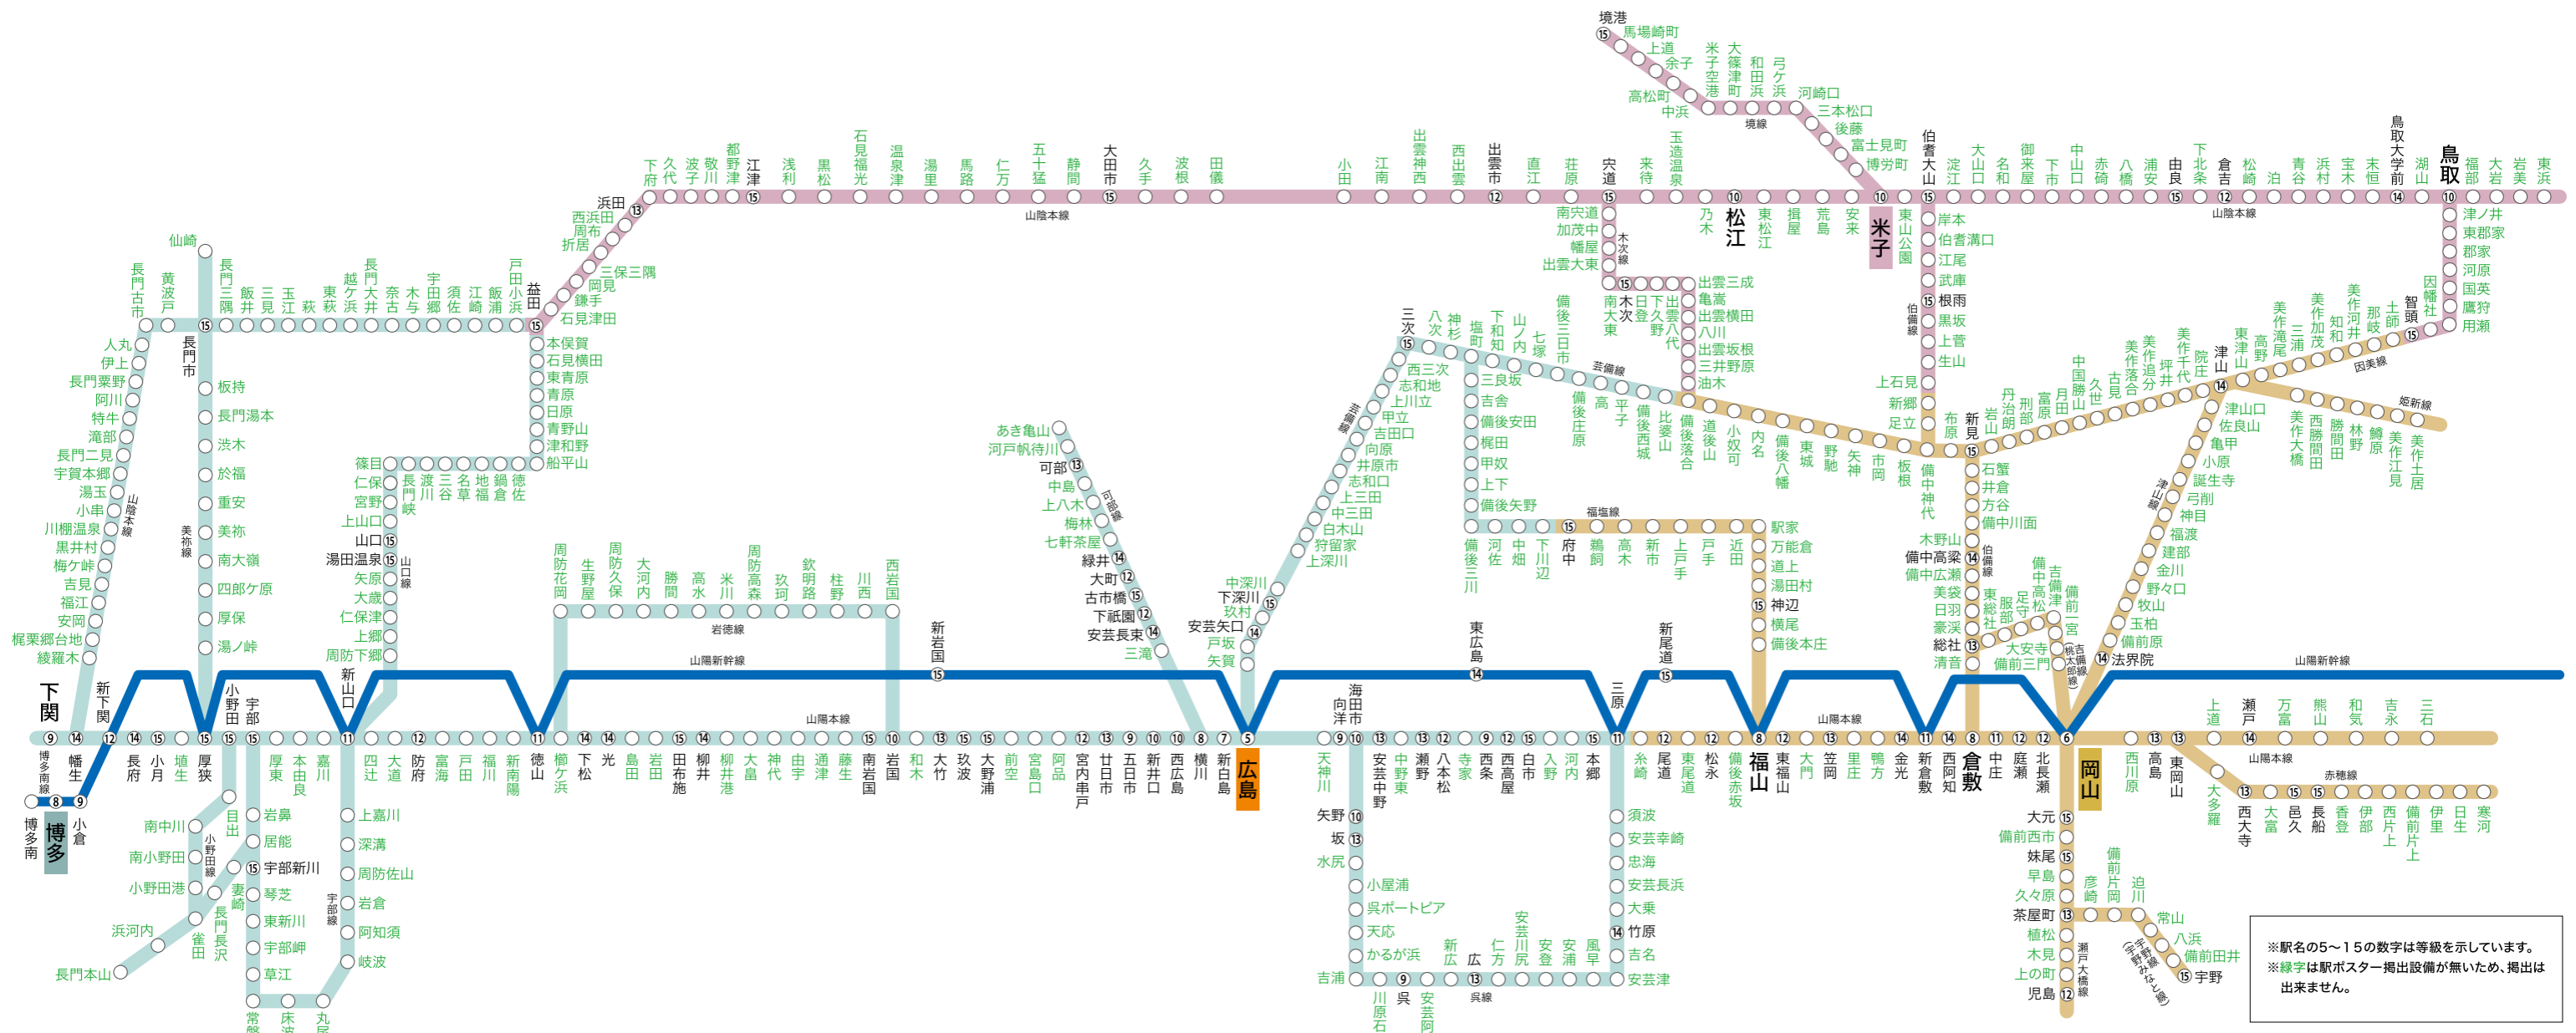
境港
馬場崎町
上道
余子
米子空港
大篠津町
和田浜
弓ケ浜
河崎口
高松町
中浜
境線
三本松口
後藤
富士見町
博労町

浜田
西浜田
周布
折居
三保三隅
岡見
鎌手
石見津田
下府
久代
波子
敬川
都野津
江津
浅利
黒松
石見福光
温泉津
湯里
馬路
仁万
五十猛
静間
大田市
久手
波根
田儀
山陰本線
小田
江南
出雲神西
西出雲
出雲市
直江
荘原
宍道
来待
玉造温泉
乃木
松江
東松江
揖屋
荒島
安来
米子
東山公園
伯耆大山
淀江
大山口
名和
御来屋
下市
中山口
赤碕
八橋
浦安
由良
下北条
倉吉
松崎
泊
青谷
浜村
宝木
末恒
鳥取大学前
湖山
鳥取
福部
大岩
岩美
東浜
山陰本線
南宍道
加茂中
幡屋
出雲大東
木次線
南大東
木次
日登
下久野
出雲八代
出雲三成
亀嵩
出雲横田
八川
出雲坂根
三井野原
油木
岸本
伯耆溝口
江尾
武庫
根雨
黒坂
上菅
生山
伯備線
上石見
新郷
足立
津ノ井
東郡家
郡家
河原
国英
鷹狩
用瀬
因幡社
智頭
土師
那岐
美作河井
知和
美作加茂
三浦
美作滝尾
高野
東津山
津山
因美線
姫新線
美作土居
美作江見
楢原
林野
勝間田
西勝間田
美作大崎
津山口
佐良山
亀甲
小原
誕生寺
弓削
神目
福渡
建部
金川
野々口
牧山
玉柏
備前原
法界院
津山線
院庄
坪井
美作追分
美作落合
古見
久世
中国勝山
月田
富原
刑部
丹治部
岩山
新見
布原
備中神代
石蟹
井倉
方谷
備中川面
木野山
備中高梁
備中広瀬
美袋
日羽
豪渓
総社
清音
伯備線
東総社
服部
足守
備中高松
吉備津
備前一宮
大安寺
備前三門
桃太郎線(吉備線)
三次
八次
神杉
塩町
下和知
山ノ内
七塚
備後三日市
芸備線
備後庄原
高
平子
備後西城
比婆山
備後落合
道後山
小奴可
内名
備後八幡
東城
野馳
矢神
市岡
坂根
西三次
志和地
上川立
甲立
吉田口
向原
井原市
志和口
上三田
中三田
白木山
狩留家
上深川
芸備線
三良坂
吉舎
備後安田
梶田
甲奴
上下
備後矢野
福塩線
備後三川
河佐
中畑
下川辺
府中
鵜飼
高木
新市
上戸手
戸手
近田
駅家
万能倉
道上
湯田村
神辺
横尾
備後本庄
あき亀山
河戸帆待川
可部
中島
上八木
梅林
七軒茶屋
可部線
緑井
大町
古市橋
下祇園
安芸長束
三滝
中深川
下深川
玖村
安芸矢口
戸坂
矢賀
仙崎
長門古市
黄波戸
長門三隅
飯井
三見
玉江
萩
東萩
越ケ浜
長門大井
奈古
木与
宇田郷
須佐
江崎
飯浦
戸田小浜
益田
本俣賀
石見横田
東青原
青原
日原
青野山
津和野
船平山
篠目
仁保
宮野
上山口
山口
湯田温泉
矢原
大歳
仁保津
上郷
周防下郷
山口線
長門峡
渡川
三谷
名草
地福
鍋倉
徳佐
長門市
板持
長門湯本
渋木
於福
重安
美祢
南大嶺
四郎ケ原
厚保
湯ノ峠
美祢線
人丸
伊上
長門粟野
阿川
特牛
滝部
長門二見
宇賀本郷
湯玉
小串
川棚温泉
黒井村
梅ケ峠
吉見
福江
安岡
梶栗郷台地
綾羅木
山陰本線
周防花岡
生野屋
周防久保
大河内
勝間
高水
米川
周防高森
玖珂
欽明路
柱野
川西
西岩国
岩徳線
新岩国
東広島
新尾道
山陽新幹線
山陽新幹線
下関
新下関
小野田
宇部
新山口
徳山
広島
海田市
向洋
三原
福山
倉敷
岡山
山陽本線
山陽本線
幡生
長府
小月
埴生
厚狭
厚東
本由良
嘉川
四辻
大道
防府
富海
戸田
福川
新南陽
櫛ケ浜
下松
光
島田
岩田
田布施
柳井
柳井港
大畠
神代
由宇
通津
藤生
南岩国
岩国
和木
大竹
玖波
大野浦
前空
宮島口
阿品
宮内串戸
廿日市
五日市
新井口
西広島
横川
新白島
天神川
安芸中野
中野東
瀬野
八本松
寺家
西条
西高屋
白市
入野
河内
本郷
糸崎
尾道
東尾道
松永
備後赤坂
東福山
大門
笠岡
里庄
鴨方
金光
新倉敷
西阿知
中庄
庭瀬
北長瀬
西川原
高島
東岡山
上道
瀬戸
万富
熊山
和気
吉永
三石
山陽本線
赤穂線
大多羅
西大寺
大富
邑久
長船
香登
伊部
西片上
備前片上
伊里
日生
寒河
博多南線
博多南
博多
小倉
南中川
南小野田
小野田港
浜河内
長門本山
目出
小野田線
妻崎
長門長沢
雀田
岩鼻
居能
宇部新川
琴芝
東新川
宇部岬
草江
常盤
床波
丸尾
宇部線
上嘉川
深溝
周防佐山
岩倉
阿知須
岐波
矢野
坂
水尻
小屋浦
呉ポートピア
天応
かるが浜
吉浦
川原石
呉
安芸阿賀
新広
広
仁方
安芸川尻
安登
安浦
風早
呉線
須波
安芸幸崎
忠海
安芸長浜
大乗
竹原
吉名
安芸津
大元
備前西市
妹尾
早島
久々原
茶屋町
植松
木見
上の町
児島
瀬戸大橋線
彦崎
備前片岡
迫川
常山
八浜
備前田井
宇野
宇野線(宇野みなと線)
※駅名の5~15の数字は等級を示しています。
※緑字は駅ポスター掲出設備が無いため、掲出は出来ません。